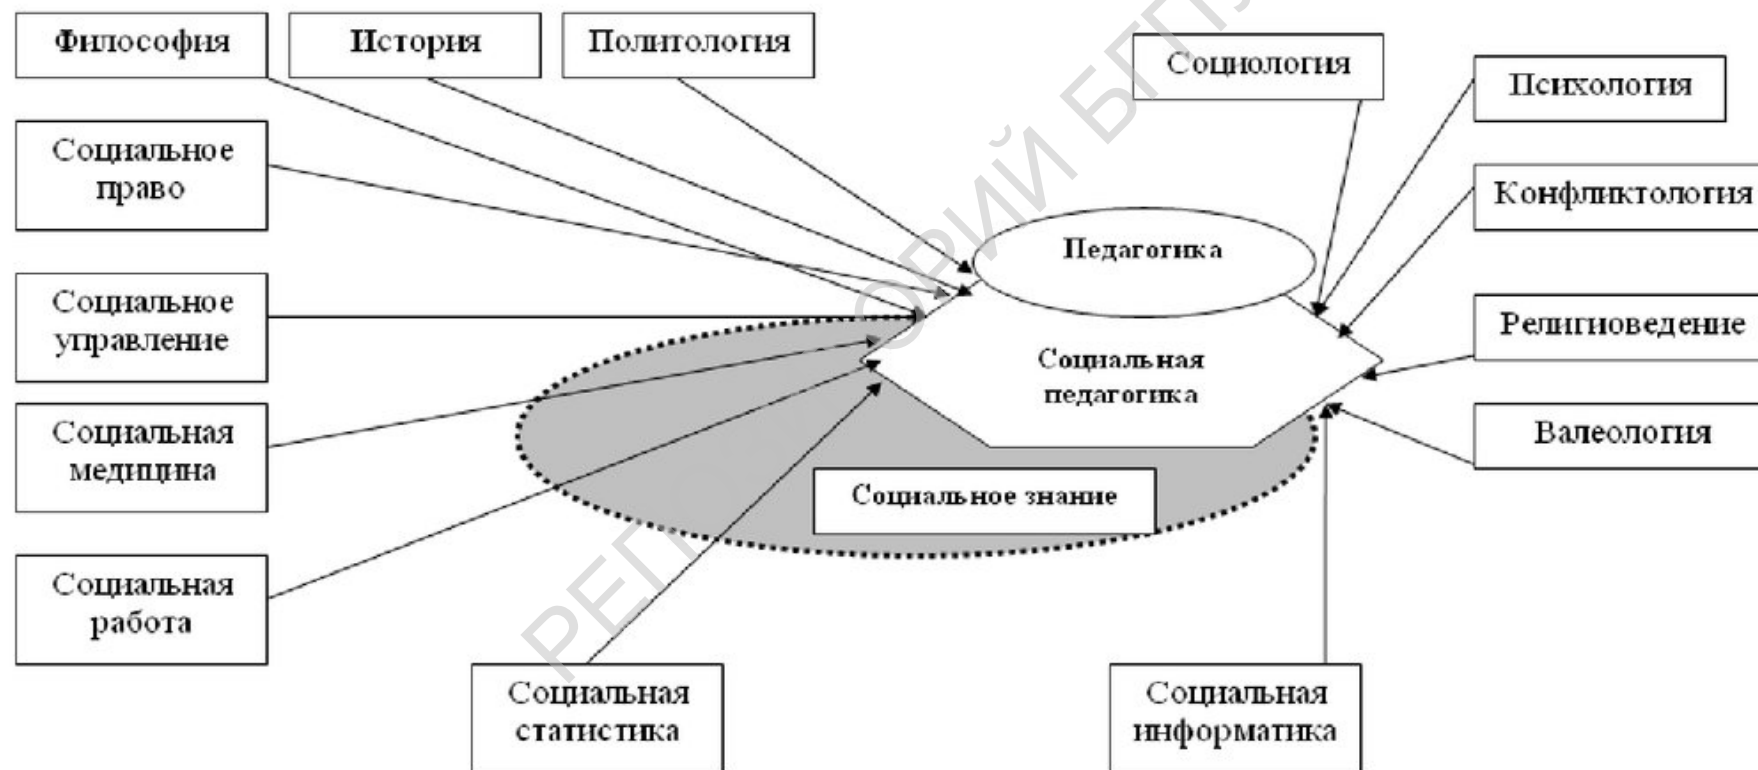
Философия

История

Политология

Социология

Психология

Социальное право

Конфликтология

Педагогика

Социальное управление

Религиоведение

Социальная педагогика

Социальная медицина

Валеология

Социальное знание

Социальная работа

Социальная статистика

Социальная информатика

РЕПОЗИТОРИЙ БГПУ